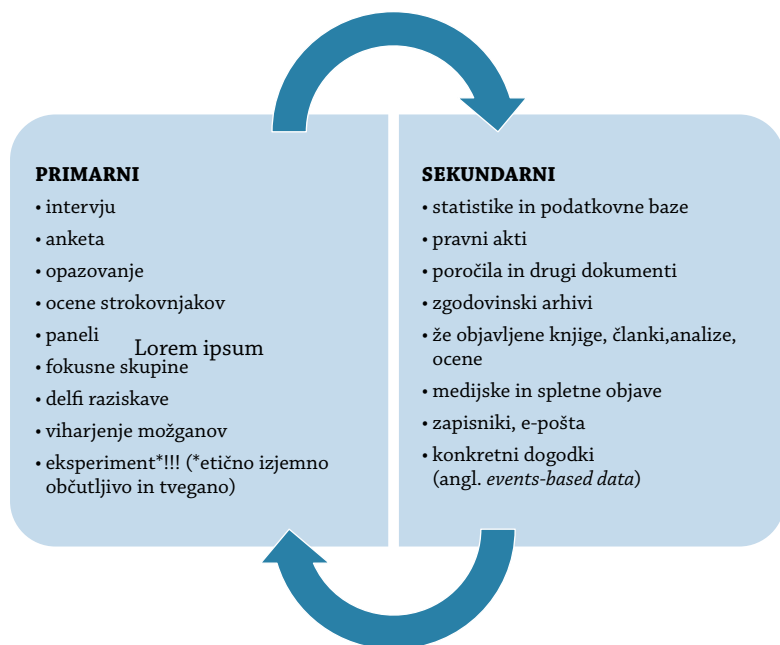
PRIMARNI

• intervju
• anketa
• opazovanje
• ocene strokovnjakov
• paneli
• fokusne skupine
• delfi raziskave
• viharjenje možganov
• eksperiment*!!! (*etično izjemno občutljivo in tvegano)

Lorem ipsum

SEKUNDARNI

• statistike in podatkovne baze
• pravni akti
• poročila in drugi dokumenti
• zgodovinski arhivi
• že objavljene knjige, članki,analize, ocene
• medijske in spletne objave
• zapisniki, e-pošta
• konkretni dogodki (angl. *events-based data*)